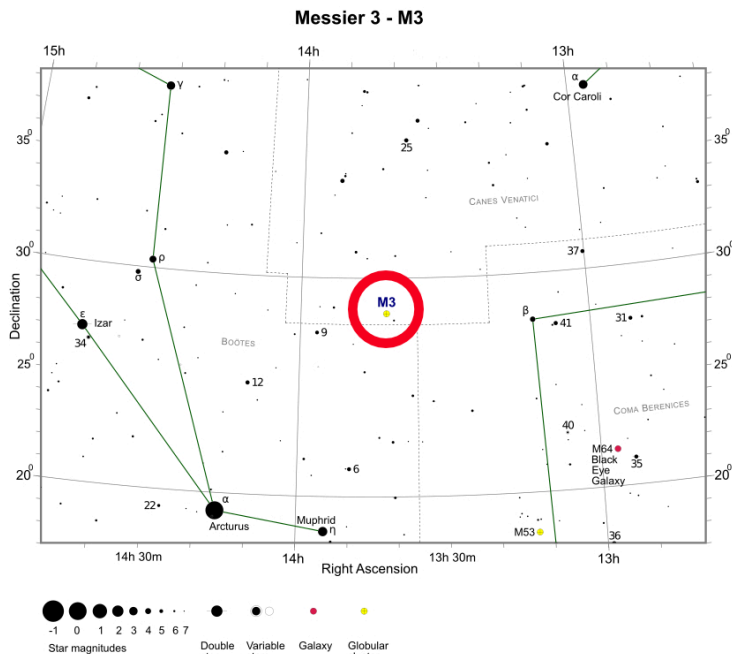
Messier 3 - M3

15h
14h
13h

$35^0$
$30^0$
$25^0$
$20^0$

$35^0$
$30^0$
$25^0$
$20^0$

Declination

γ
α
Cor Caroli
25
Canes Venatici
37
ρ
σ
M3
β
41
31
ε
Izar
34
9
Boötes
12
Coma Berenices
40
M64
Black
Eye
Galaxy
35
6
α
22
Arcturus
Muphrid
η
M53
36

14h 30m
14h
13h 30m
13h
Right Ascension

-1 0 1 2 3 4 5 6 7
Star magnitudes
Double
Variable
Galaxy
Globular